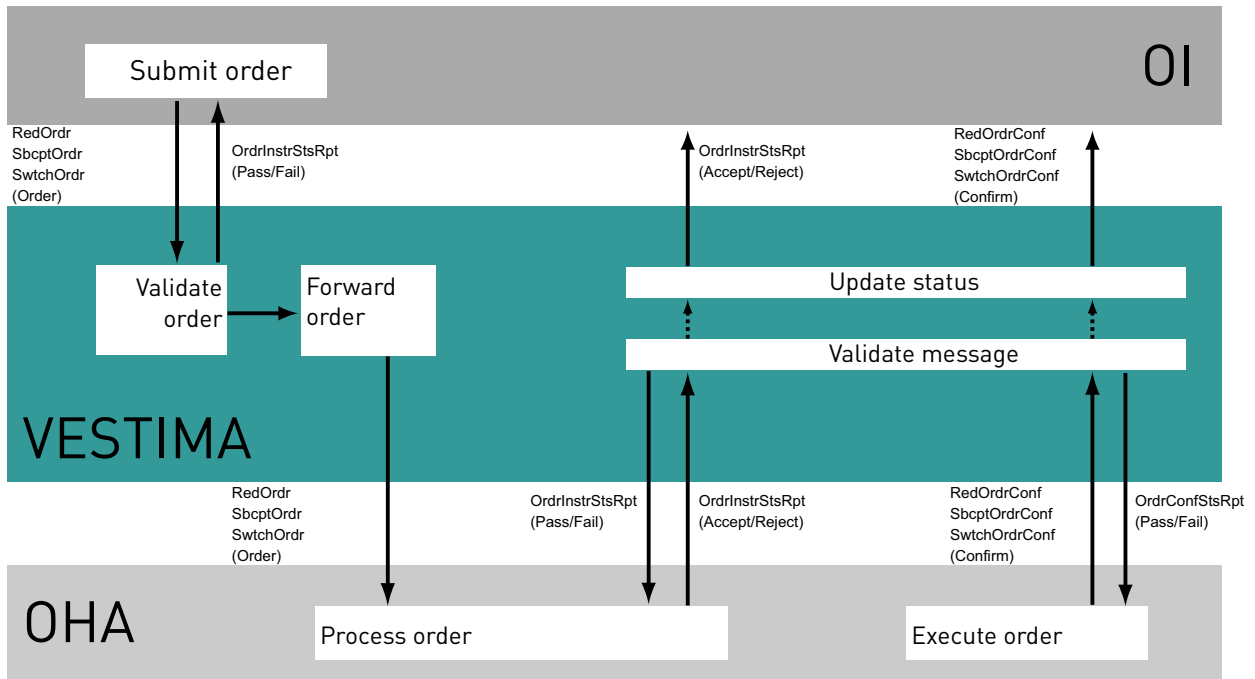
Submit order

OI

RedOrdr
SbcptOrdr
SwtchOrdr
(Order)

OrdrInstrStsRpt
(Pass/Fail)

OrdrInstrStsRpt
(Accept/Reject)

RedOrdrConf
SbcptOrdrConf
SwtchOrdrConf
(Confirm)

Validate order

Forward order

Update status

Validate message

VESTIMA

RedOrdr
SbcptOrdr
SwtchOrdr
(Order)

OrdrInstrStsRpt
(Pass/Fail)

OrdrInstrStsRpt
(Accept/Reject)

RedOrdrConf
SbcptOrdrConf
SwtchOrdrConf
(Confirm)

OrdrConfStsRpt
(Pass/Fail)

OHA

Process order

Execute order